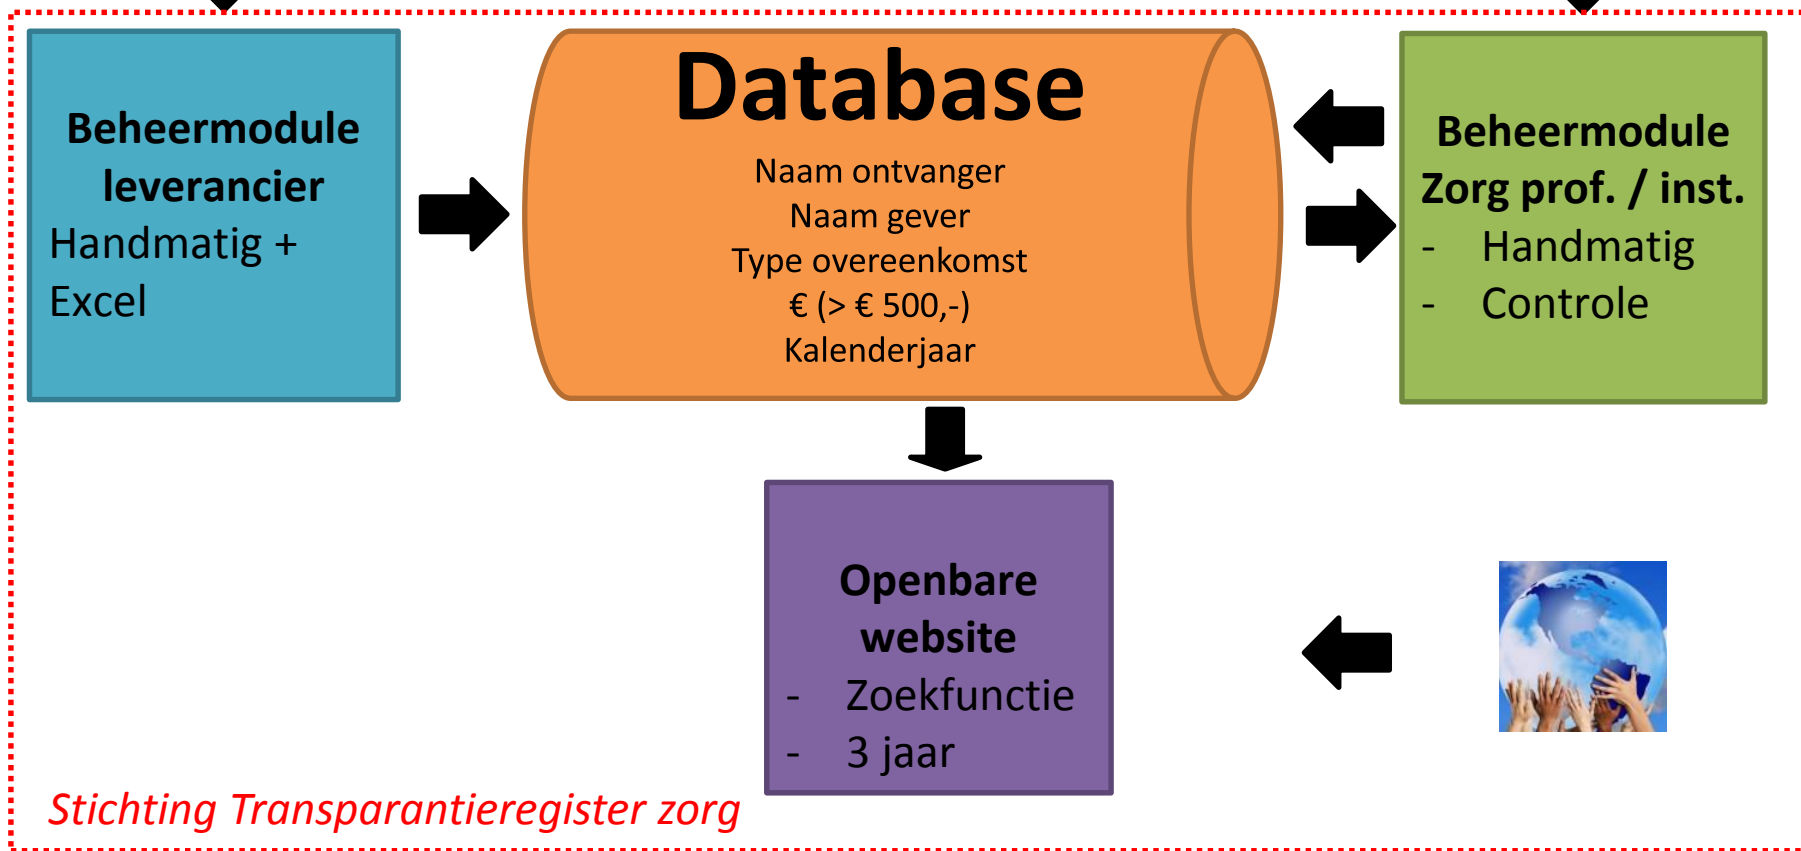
Beheermodule leverancier
Handmatig + Excel

Database
Naam ontvanger
Naam gever
Type overeenkomst
€ (> € 500,-)
Kalenderjaar

Beheermodule Zorg prof. / inst.
- Handmatig
- Controle

Openbare website
- Zoekfunctie
- 3 jaar

Stichting Transparantieregister zorg